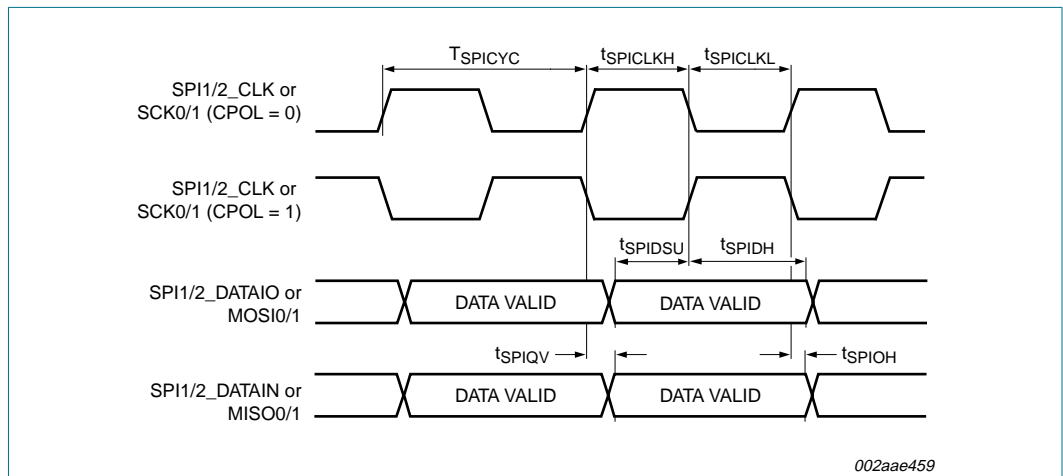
$T_{SPICYC}$

$t_{SPICLKH}$

$t_{SPICLKL}$

SPI1/2_CLK or SCK0/1 (CPOL = 0)

SPI1/2_CLK or SCK0/1 (CPOL = 1)

$t_{SPIDSU}$

$t_{SPIDH}$

SPI1/2_DATAIO or MOSI0/1

DATA VALID

DATA VALID

$t_{SPIQV}$

$t_{SPIOH}$

SPI1/2_DATAIN or MISO0/1

DATA VALID

DATA VALID

002aae459